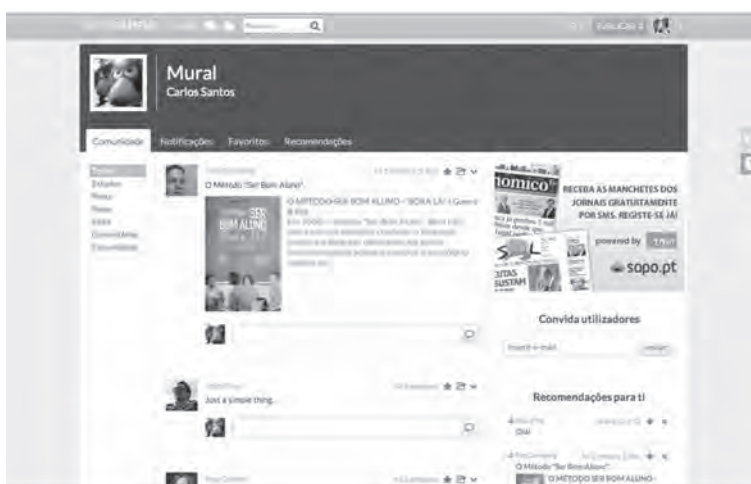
Mural
Carlos Santos

Comunidade Notificações Favoritos Recomendações

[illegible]
O Método "Ser Bom Aluno".
O MÉTODO SER BOM ALUNO - "BORA LÁ!" | Quero & Sou
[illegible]
SER BOM ALUNO

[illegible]
Just a simple thing...

RECEBA AS MANCHETES DOS JORNAIS GRATUITAMENTE POR SMS. REGISTE-SE JÁ!
powered by
sapo.pt

Convida utilizadores
Inserir e-mail
convidar

Recomendações para ti
Olá!
O Método "Ser Bom Aluno".
O MÉTODO SER BOM ALUNO -